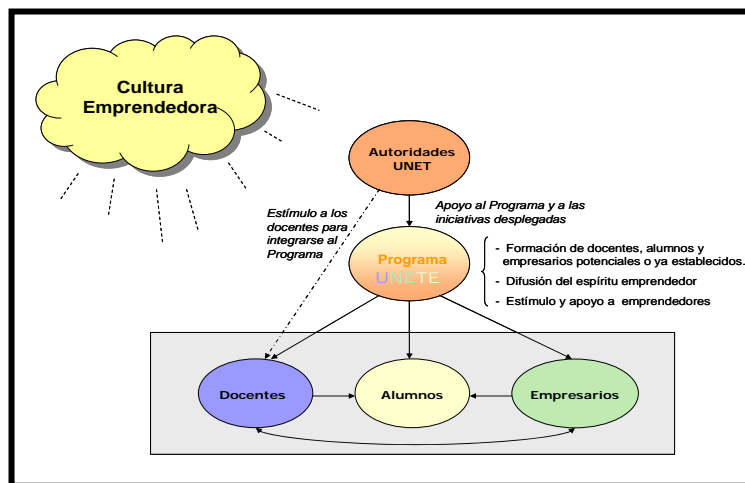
Cultura Emprendedora

Autoridades UNET

Estímulo a los docentes para integrarse al Programa

Apoyo al Programa y a las iniciativas desplegadas

Programa UNETE

- Formación de docentes, alumnos y empresarios potenciales o ya establecidos.
- Difusión del espíritu emprendedor
- Estímulo y apoyo a emprendedores

Docentes

Alumnos

Empresarios